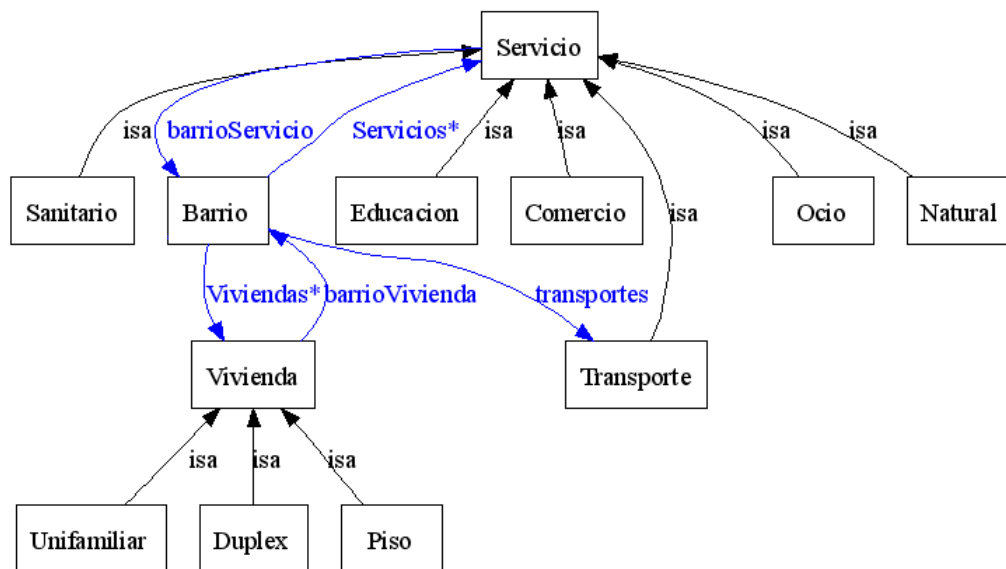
Servicio

isa
barrioServicio
Servicios*
isa
isa
isa
isa

Sanitario
Barrio
Educacion
Comercio
isa
Ocio
Natural

Viviendas*
barrioVivienda
transportes

Vivienda
Transporte

isa
isa
isa

Unifamiliar
Duplex
Piso